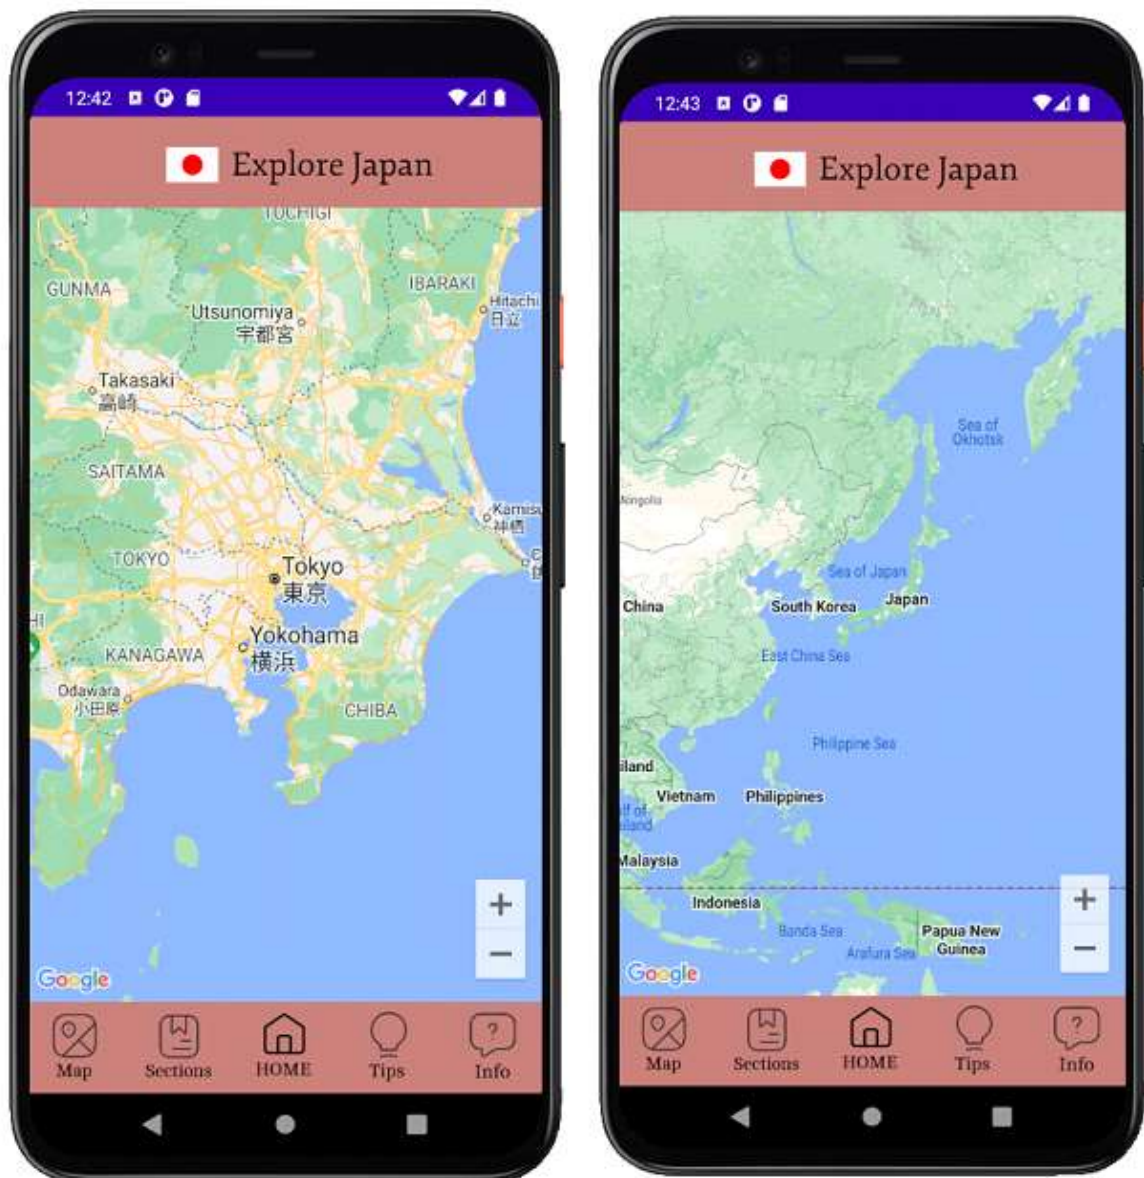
12:42

Explore Japan

TOCHIGI
GUNMA
IBARAKI
Utsunomiya
宇都宮
Hitachi
日立
Takasaki
高崎
SAITAMA
Kamisu
神栖
TOKYO
Tokyo
東京
Yokohama
横浜
KANAGAWA
Odawara
小田原
CHIBA

+
−
Google

Map
Sections
HOME
Tips
Info

12:43

Explore Japan

Sea of Okhotsk
Mongolia
Sea of Japan
China
South Korea
Japan
East China Sea
Philippine Sea
iland
Vietnam
Philippines
lf of iland
Malaysia
Indonesia
Banda Sea
Papua New Guinea
Arafura Sea

+
−
Google

Map
Sections
HOME
Tips
Info